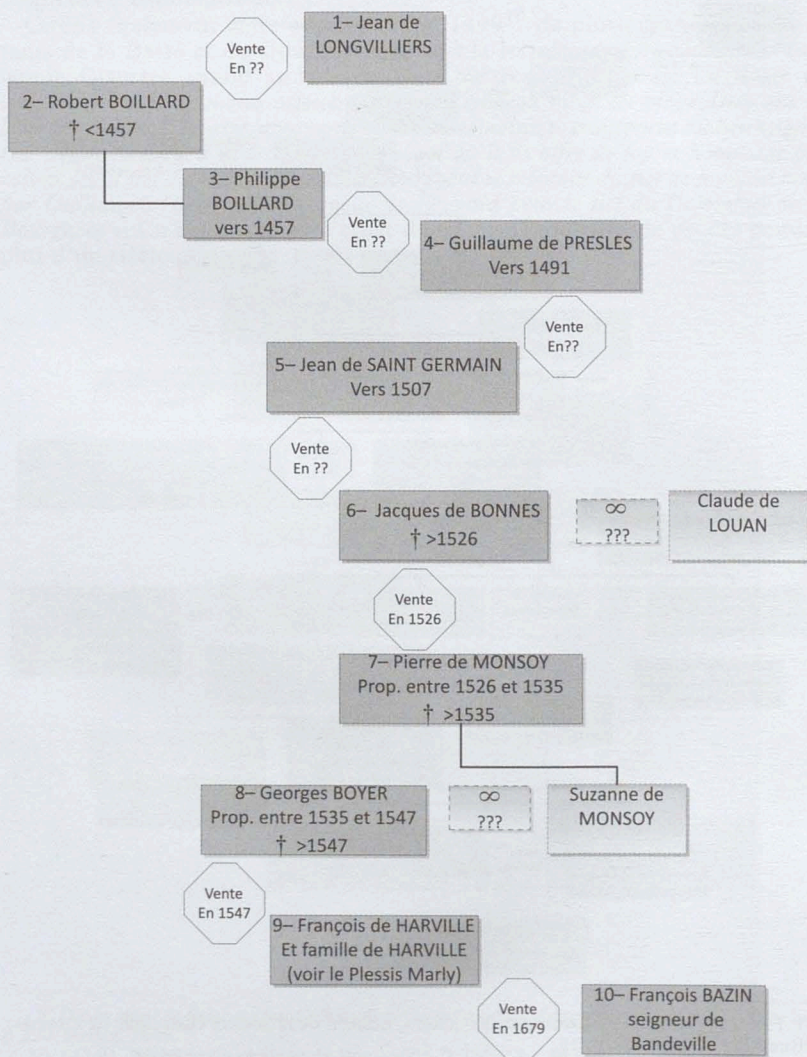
Vente
En ??

1– Jean de LONGVILLIERS

2– Robert BOILLARD
† <1457

3– Philippe BOILLARD
vers 1457

Vente
En ??

4– Guillaume de PRESLES
Vers 1491

Vente
En??

5– Jean de SAINT GERMAIN
Vers 1507

Vente
En ??

6– Jacques de BONNES
† >1526

$\infty$
???

Claude de LOUAN

Vente
En 1526

7– Pierre de MONSOY
Prop. entre 1526 et 1535
† >1535

8– Georges BOYER
Prop. entre 1535 et 1547
† >1547

$\infty$
???

Suzanne de MONSOY

Vente
En 1547

9– François de HARVILLE
Et famille de HARVILLE
(voir le Plessis Marly)

Vente
En 1679

10– François BAZIN
seigneur de
Bandeville